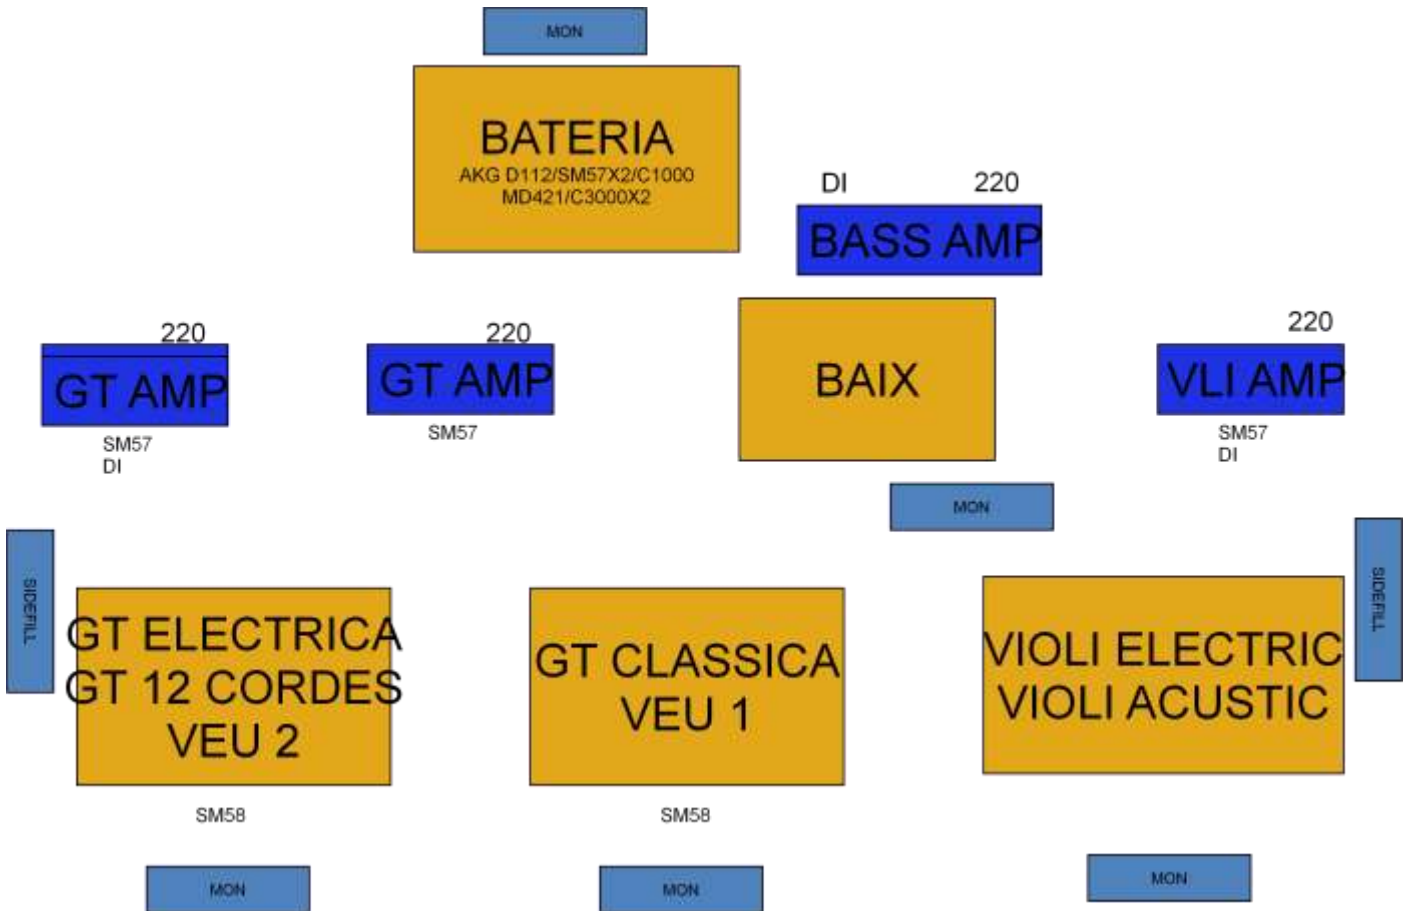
MON

BATERIA
AKG D112/SM57X2/C1000
MD421/C3000X2

DI 220
BASS AMP

220
GT AMP
SM57
DI

220
GT AMP
SM57

BAIX

220
VLI AMP
SM57
DI

MON

SIDEFILL

GT ELECTRICA
GT 12 CORDES
VEU 2

SM58

GT CLASSICA
VEU 1

SM58

VIOLI ELECTRIC
VIOLI ACUSTIC

SIDEFILL

MON

MON

MON